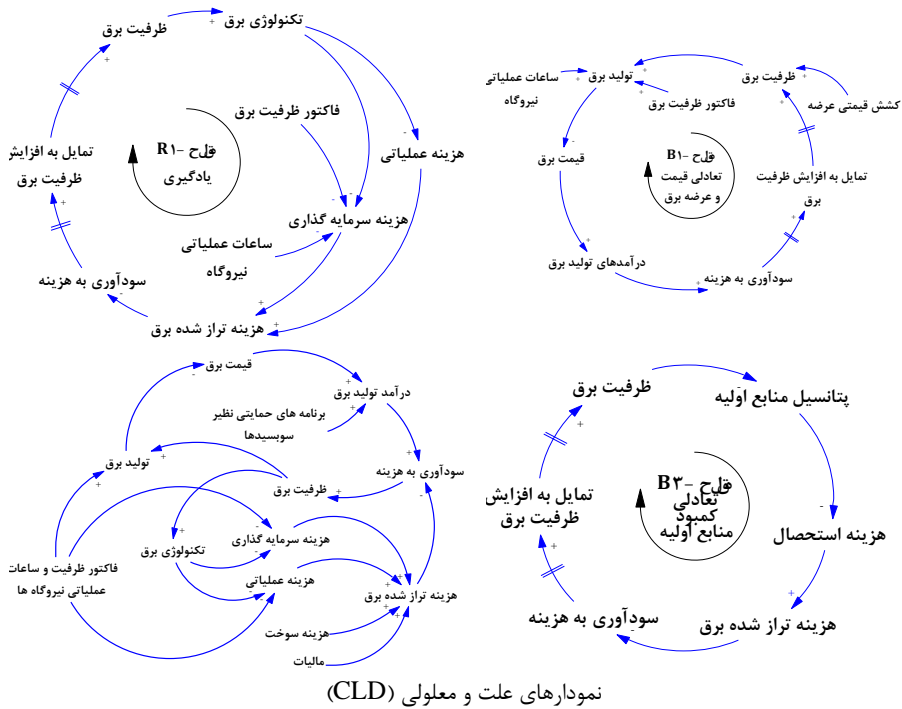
ظرفیت برق
تکنولوژی برق
فاکتور ظرفیت برق
هزینه عملیاتی
حلقه R1- یادگیری
تمایل به افزایش ظرفیت برق
هزینه سرمایه گذاری
ساعات عملیاتی نیروگاه
سودآوری به هزینه
هزینه تراز شده برق

ساعات عملیاتی نیروگاه
تولید برق
فاکتور ظرفیت برق
ظرفیت برق
کشش قیمتی عرضه
قیمت برق
حلقه B1- تعادلی قیمت و عرضه برق
تمایل به افزایش ظرفیت برق
درآمدهای تولید برق
سودآوری به هزینه

قیمت برق
درآمد تولید برق
برنامه های حمایتی نظیر سوبسیدها
سودآوری به هزینه
تولید برق
ظرفیت برق
تکنولوژی برق
هزینه سرمایه گذاری
فاکتور ظرفیت و ساعات عملیاتی نیروگاه ها
هزینه عملیاتی
هزینه تراز شده برق
هزینه سوخت
مالیات

ظرفیت برق
پتانسیل منابع اولیه
تمایل به افزایش ظرفیت برق
حلقه B3- تعادلی کمبود منابع اولیه
هزینه استحصال
سودآوری به هزینه
هزینه تراز شده برق

نمودارهای علت و معلولی (CLD)